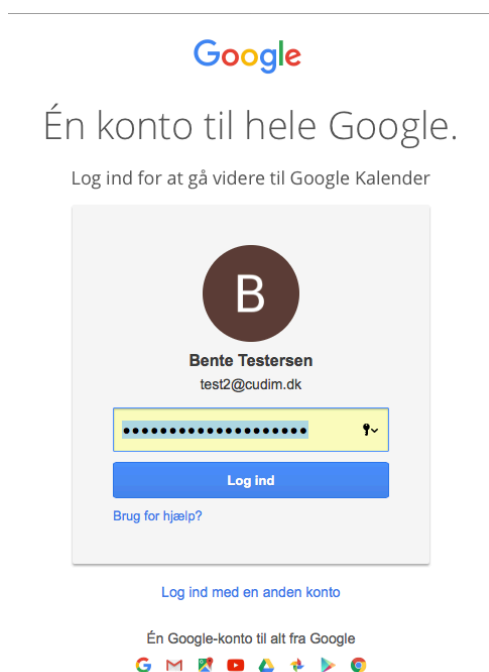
Google

Én konto til hele Google.

Log ind for at gå videre til Google Kalender

B

Bente Testersen

test2@cudim.dk

••••••••••••••••••••

Log ind

Brug for hjælp?

Log ind med en anden konto

Én Google-konto til alt fra Google